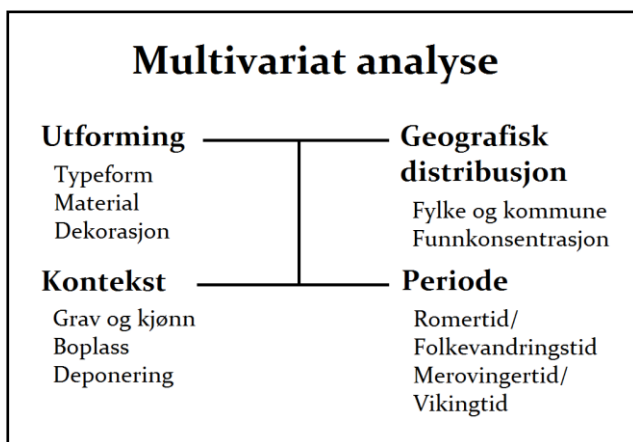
Multivariat analyse

Utforming
Typeform
Material
Dekorasjon

Geografisk distribusjon
Fylke og kommune
Funnkonsentrasjon

Kontekst
Grav og kjønn
Boplass
Deponering

Periode
Romertid/
Folkevandringstid
Merovingertid/
Vikingtid